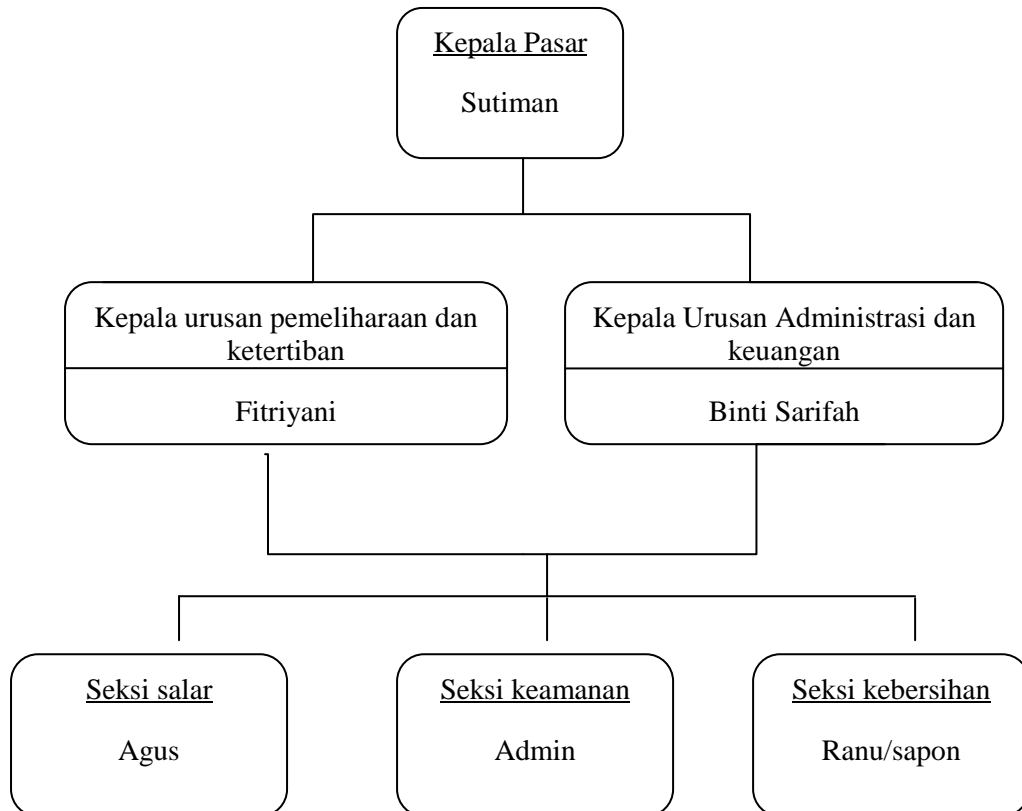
Kepala Pasar

Sutiman

Kepala urusan pemeliharaan dan ketertiban

Fitriyani

Kepala Urusan Administrasi dan keuangan

Binti Sarifah

Seksi salar

Agus

Seksi keamanan

Admin

Seksi kebersihan

Ranu/sapon